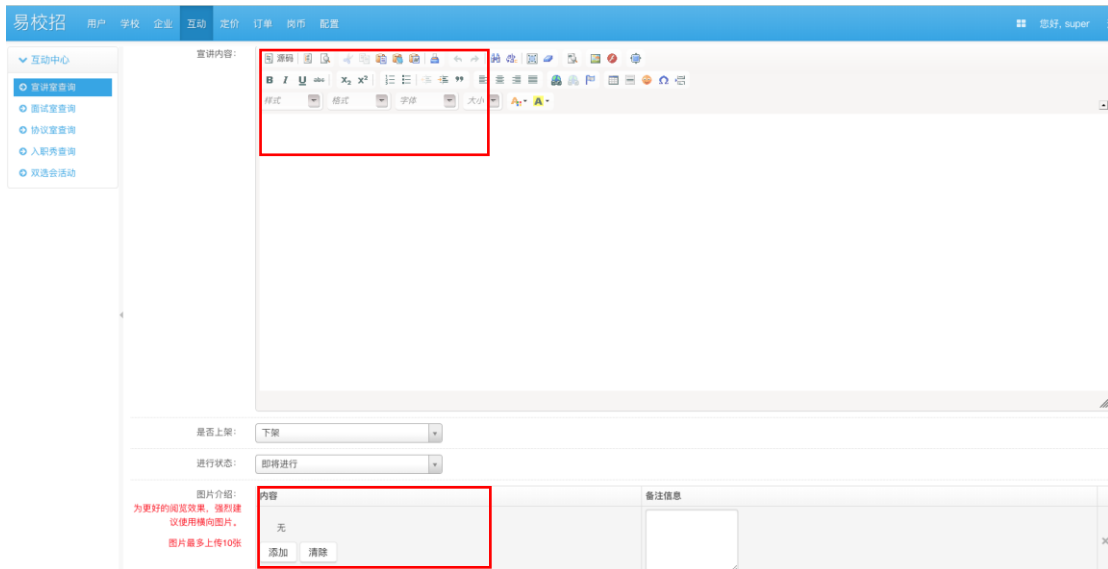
易校招 用户 学校 企业 互动 定价 订单 岗币 配置

您好, super

互动中心

宣讲室查询

面试室查询

协议室查询

入职秀查询

双选会活动

宣讲内容:

源码

B I U abc $X_2$ $X^2$

样式 格式 字体 大小

是否上架: 下架

进行状态: 即将进行

图片介绍:

为更好的阅览效果，强烈建议使用横向图片。

图片最多上传10张

| 内容 | 备注信息 |
|---|---|
| 无 | |
| 添加 清除 | |